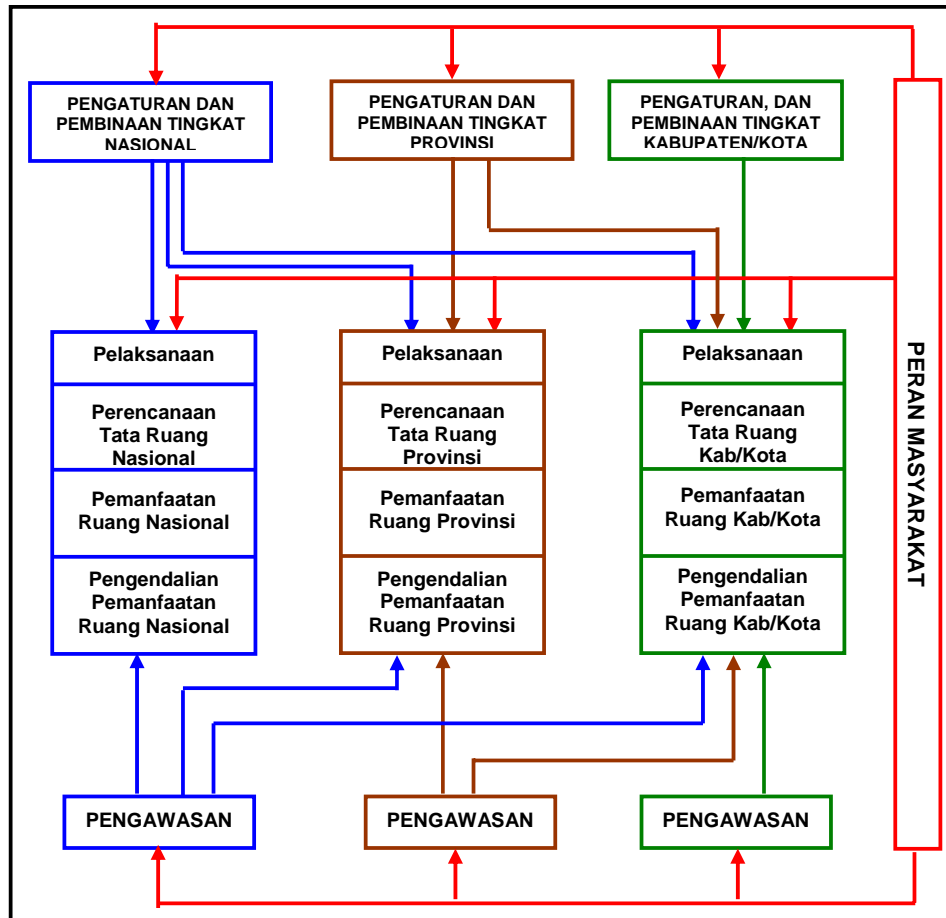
PENGATURAN DAN PEMBINAAN TINGKAT NASIONAL

PENGATURAN DAN PEMBINAAN TINGKAT PROVINSI

PENGATURAN, DAN PEMBINAAN TINGKAT KABUPATEN/KOTA

Pelaksanaan

Perencanaan Tata Ruang Nasional

Pemanfaatan Ruang Nasional

Pengendalian Pemanfaatan Ruang Nasional

Pelaksanaan

Perencanaan Tata Ruang Provinsi

Pemanfaatan Ruang Provinsi

Pengendalian Pemanfaatan Ruang Provinsi

Pelaksanaan

Perencanaan Tata Ruang Kab/Kota

Pemanfaatan Ruang Kab/Kota

Pengendalian Pemanfaatan Ruang Kab/Kota

PERAN MASYARAKAT

PENGAWASAN

PENGAWASAN

PENGAWASAN